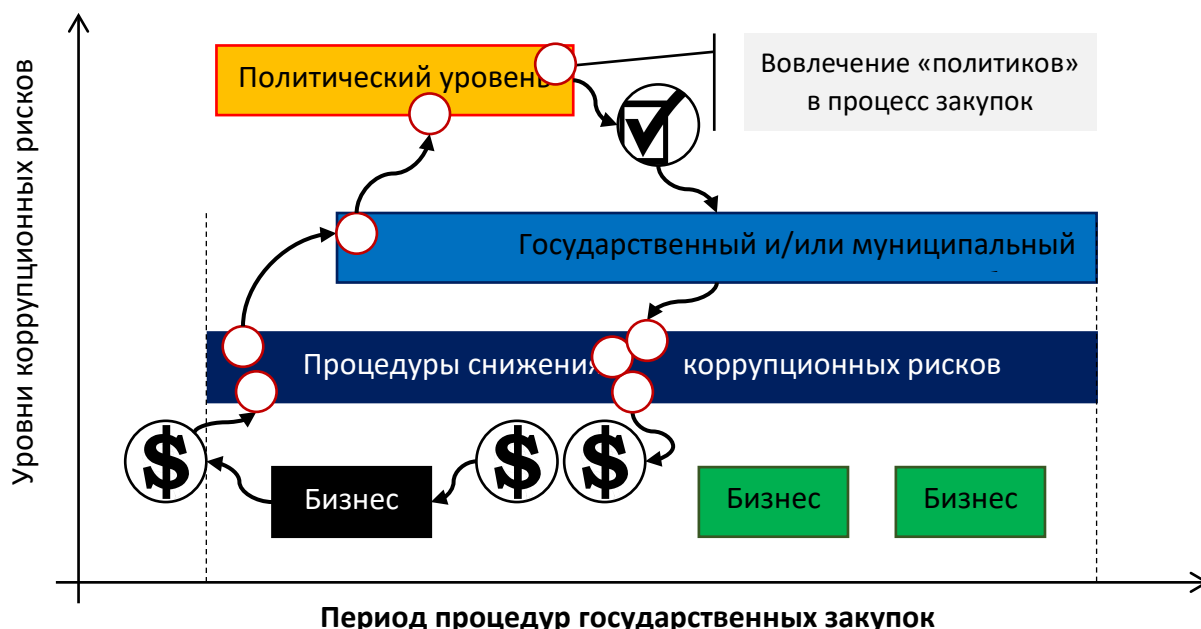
Уровни коррупционных рисков

Политический уровень

Вовлечение «политиков» в процесс закупок

Государственный и/или муниципальный

Процедуры снижения коррупционных рисков

$

Бизнес

$ $

Бизнес

Бизнес

Период процедур государственных закупок